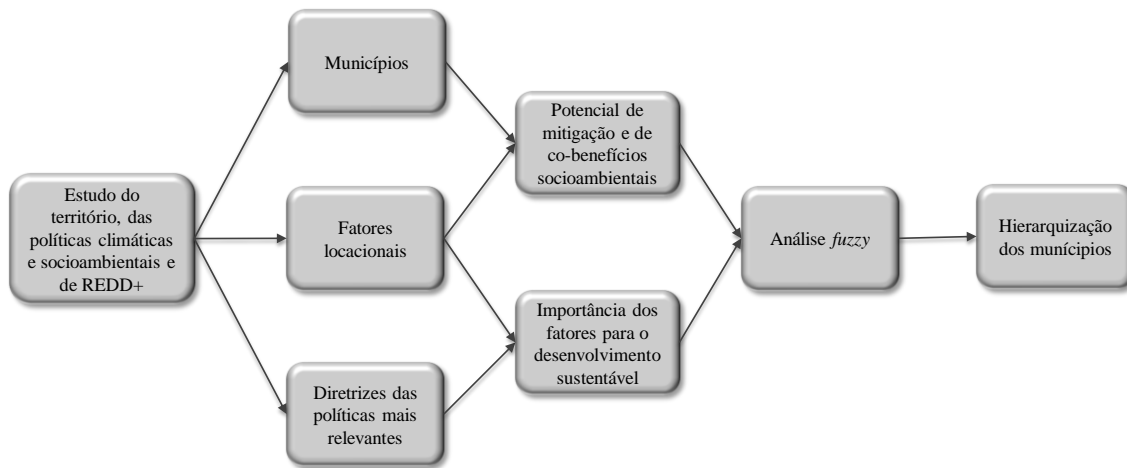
Estudo do território, das políticas climáticas e socioambientais e de REDD+

Municípios

Fatores locacionais

Diretrizes das políticas mais relevantes

Potencial de mitigação e de co-benefícios socioambientais

Importância dos fatores para o desenvolvimento sustentável

Análise *fuzzy*

Hierarquização dos munícipios